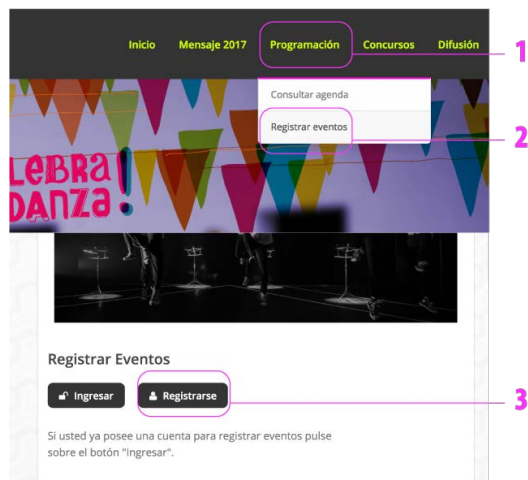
Inicio Mensaje 2017 Programación Concursos Difusión

1

Consultar agenda

Registrar eventos

2

LEBRA DANZA!

Registrar Eventos

Ingresar

Registrarse

3

Si usted ya posee una cuenta para registrar eventos pulse sobre el botón "ingresar".